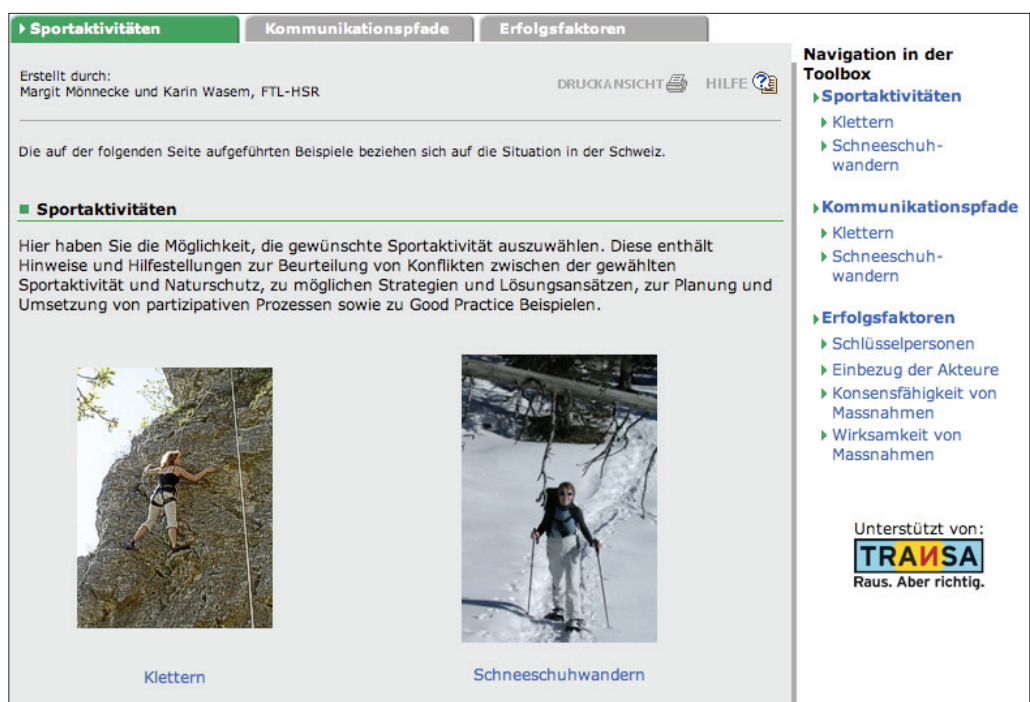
Sportaktivitäten | Kommunikationspfade | Erfolgsfaktoren

Erstellt durch:
Margit Mönnecke und Karin Wasem, FTL-HSR

DRUCKANSICHT HILFE

Die auf der folgenden Seite aufgeführten Beispiele beziehen sich auf die Situation in der Schweiz.

Sportaktivitäten

Hier haben Sie die Möglichkeit, die gewünschte Sportaktivität auszuwählen. Diese enthält Hinweise und Hilfestellungen zur Beurteilung von Konflikten zwischen der gewählten Sportaktivität und Naturschutz, zu möglichen Strategien und Lösungsansätzen, zur Planung und Umsetzung von partizipativen Prozessen sowie zu Good Practice Beispielen.

Klettern

Schneeschuhwandern

Navigation in der Toolbox

Sportaktivitäten
Klettern
Schneeschuhwandern

Kommunikationspfade
Klettern
Schneeschuhwandern

Erfolgsfaktoren
Schlüsselpersonen
Einbezug der Akteure
Konsensfähigkeit von Massnahmen
Wirksamkeit von Massnahmen

Unterstützt von:
TRANSA
Raus. Aber richtig.